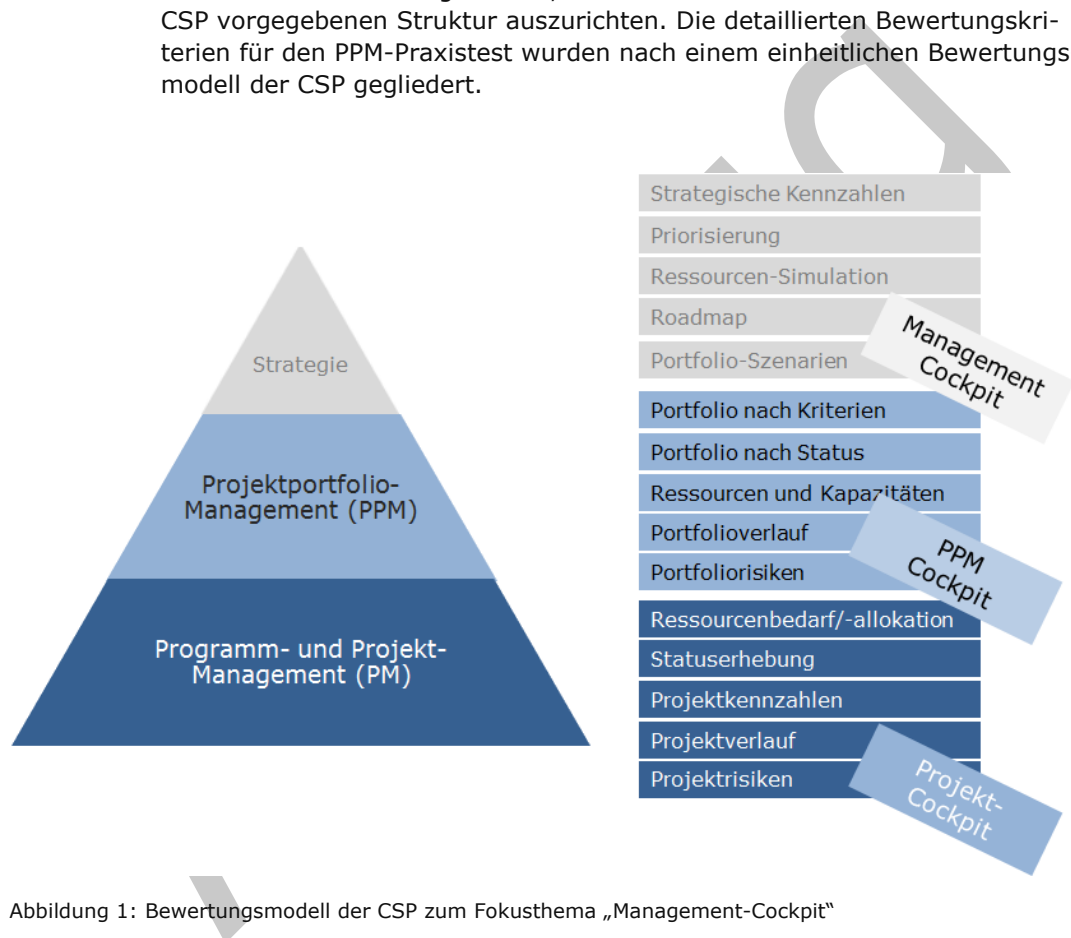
CSP vorgegebenen Struktur auszurichten. Die detaillierten Bewertungskriterien für den PPM-Praxistest wurden nach einem einheitlichen Bewertungs modell der CSP gegliedert.

Strategie

Projektportfolio-Management (PPM)

Programm- und Projekt-Management (PM)

Strategische Kennzahlen
Priorisierung
Ressourcen-Simulation
Roadmap
Portfolio-Szenarien

Management Cockpit

Portfolio nach Kriterien
Portfolio nach Status
Ressourcen und Kapazitäten
Portfolioverlauf
Portfoliorisiken

PPM Cockpit

Ressourcenbedarf/-allokation
Statuserhebung
Projektkennzahlen
Projektverlauf
Projektrisiken

Projekt-Cockpit

Abbildung 1: Bewertungsmodell der CSP zum Fokusthema „Management-Cockpit"